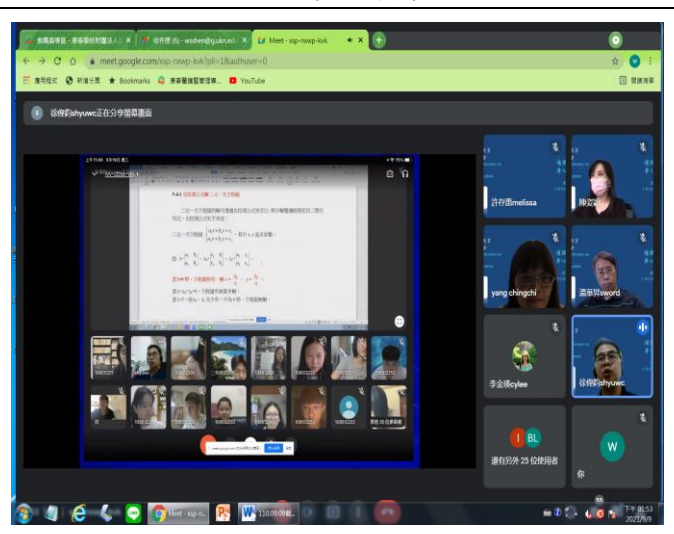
衛福部專區 - 康泰醫療教育基金會 ×
收件匣 (6) - wushen@gukm.edu ×
Meet - xsp-nxwp-kvk ×
meet.google.com/xsp-nxwp-kvk?pli=1&authuser=0
應用程式 新增分頁 Bookmarks 康泰醫護管理學... YouTube
閱讀清單
徐偉鈞shyuwc正在分享簡報畫面
5-4.1 克拉瑪公式解二元一次方程組
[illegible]
許存惠melissa
陳姿穎
yang chingchi
潘榮昇sword
李金緣cylee
徐偉鈞shyuwc
還有另外 25 位使用者
你
Meet - xsp-n...
110.09.09...
下午 01:53
2021/9/9